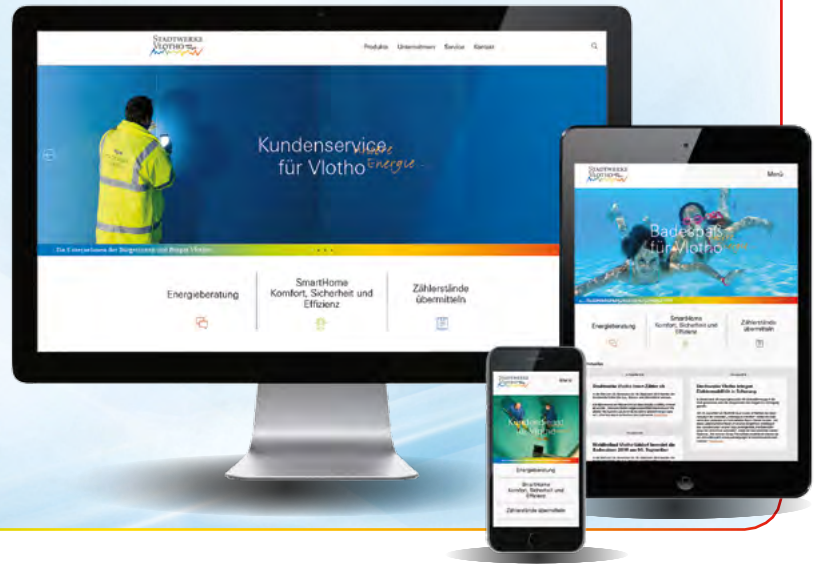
STADTWERKE VLOTHO

Produkte Unternehmen Service Kontakt

Kundenservice für Vlotho voller Energie

Energieberatung

SmartHome Komfort, Sicherheit und Effizienz

Zählerstände übermitteln

STADTWERKE VLOTHO

Menü

Badespaß für Vlotho

Energieberatung

SmartHome Komfort, Sicherheit und Effizienz

Zählerstände übermitteln

Stadtwerke Vlotho

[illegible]

Kundenservice für Vlotho

Energieberatung

SmartHome Komfort, Sicherheit und Effizienz

Zählerstände übermitteln